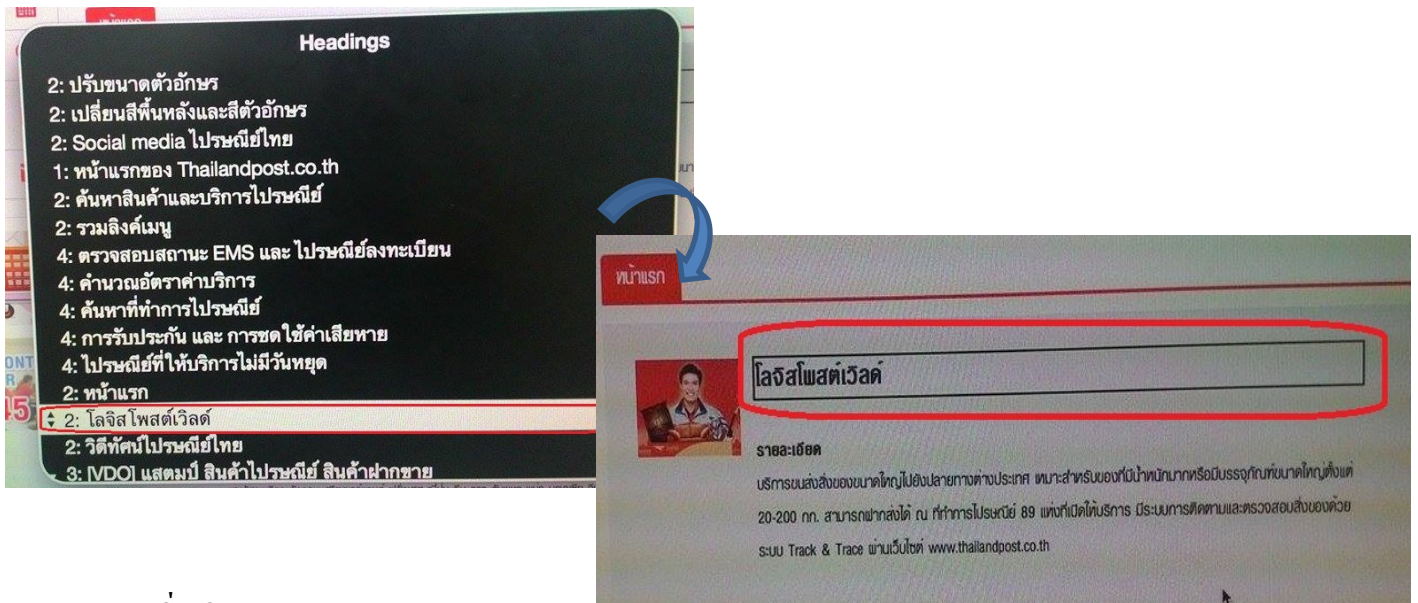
Headings

2: ปรับขนาดตัวอักษร
2: เปลี่ยนสีพื้นหลังและสีตัวอักษร
2: Social media ไปรษณีย์ไทย
1: หน้าแรกของ Thailandpost.co.th
2: ค้นหาสินค้าและบริการไปรษณีย์
2: รวมลิงค์เมนู
4: ตรวจสอบสถานะ EMS และ ไปรษณีย์ลงทะเบียน
4: คำนวณอัตราค่าบริการ
4: ค้นหาที่ทำการไปรษณีย์
4: การรับประกัน และ การชดใช้ค่าเสียหาย
4: ไปรษณีย์ที่ให้บริการไม่มีวันหยุด
2: หน้าแรก
2: โลจิสโพสต์เวิลด์
2: วิดีทัศน์ไปรษณีย์ไทย
3: [VDO] แสตมป์ สินค้าไปรษณีย์ สินค้าฝากขาย

หน้าแรก

โลจิสโพสต์เวิลด์

รายละเอียด

บริการขนส่งสิ่งของขนาดใหญ่ไปยังปลายทางต่างประเทศ เหมาะสำหรับของที่มีน้ำหนักมากหรือมีบรรจุภัณฑ์ขนาดใหญ่ตั้งแต่ 20-200 กก. สามารถฝากส่งได้ ณ ที่ทำการไปรษณีย์ 89 แห่งที่เปิดให้บริการ มีระบบการติดตามและตรวจสอบสิ่งของด้วยระบบ Track & Trace ผ่านเว็บไซต์ www.thailandpost.co.th